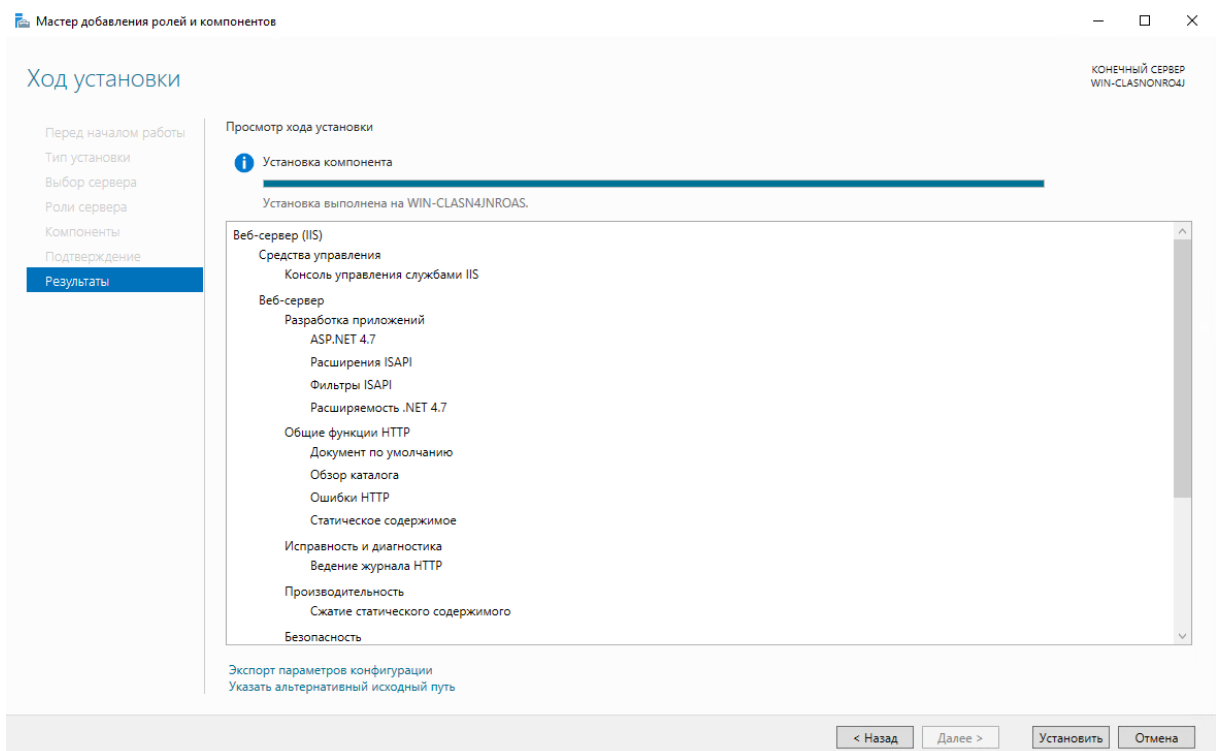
Мастер добавления ролей и компонентов

Ход установки

КОНЕЧНЫЙ СЕРВЕР
WIN-CLASNONRO4J

Перед началом работы
Тип установки
Выбор сервера
Роли сервера
Компоненты
Подтверждение
Результаты

Просмотр хода установки

Установка компонента

Установка выполнена на WIN-CLASN4JNROAS.

Веб-сервер (IIS)
Средства управления
Консоль управления службами IIS
Веб-сервер
Разработка приложений
ASP.NET 4.7
Расширения ISAPI
Фильтры ISAPI
Расширяемость .NET 4.7
Общие функции HTTP
Документ по умолчанию
Обзор каталога
Ошибки HTTP
Статическое содержимое
Исправность и диагностика
Ведение журнала HTTP
Производительность
Сжатие статического содержимого
Безопасность

Экспорт параметров конфигурации
Указать альтернативный исходный путь

< Назад
Далее >
Установить
Отмена